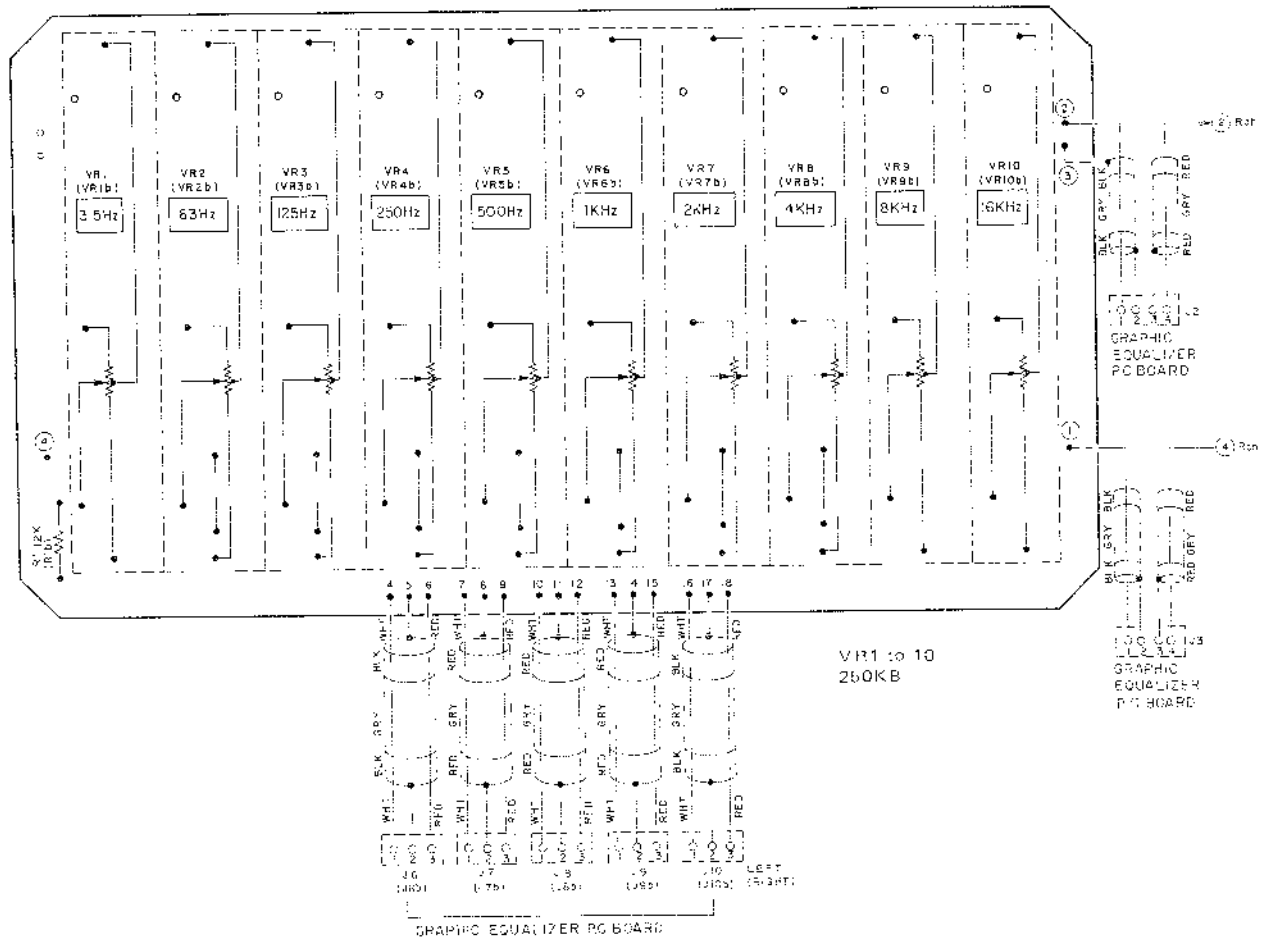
VR1 (VR1b) 31.5Hz

VR2 (VR2b) 63Hz

VR3 (VR3b) 125Hz

VR4 (VR4b) 250Hz

VR5 (VR5b) 500Hz

VR6 (VR6b) 1KHz

VR7 (VR7b) 2KHz

VR8 (VR8b) 4KHz

VR9 (VR9b) 8KHz

VR10 (VR10b) 16KHz

(2)

(3)

(2) Rch

BLK GRY RED

BLK GRY RED

BLK RED

1 2 3 J2

GRAPHIC EQUALIZER PC BOARD

(1)

(4) Rch

(4)

R1 12K (R1b)

BLK GRY BLK

RED GRY RED

BLK RED

1 2 3 J3

GRAPHIC EQUALIZER PC BOARD

4 5 6 7 8 9 10 11 12 13 14 15 16 17 18

WHT RED WHT RED WHT RED WHT RED WHT RED

BLK RED RED RED BLK

GRY GRY GRY GRY GRY

BLK RED RED RED BLK

WHT RED WHT RED WHT RED WHT RED WHT RED

1 2 3 1 2 3 1 2 3 1 2 3 1 2 3

J6 (J6b) J7 (J7b) J8 (J8b) J9 (J9b) J10 (J10b)

LEFT (RIGHT)

GRAPHIC EQUALIZER PC BOARD

VR1 to 10 250KB